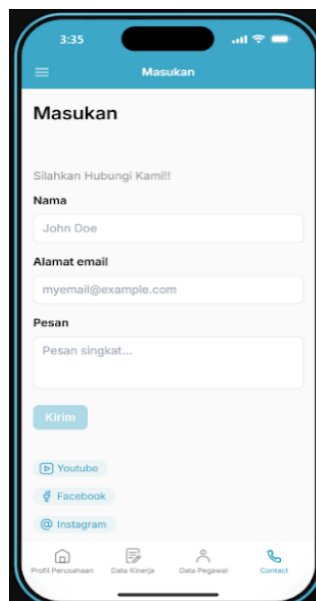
3:35

Masukan

Masukan

Silahkan Hubungi Kami!!

Nama

John Doe

Alamat email

myemail@example.com

Pesan

Pesan singkat...

Kirim

Youtube

Facebook

Instagram

Profil Perusahaan
Data Kinerja
Data Pegawai
Contact